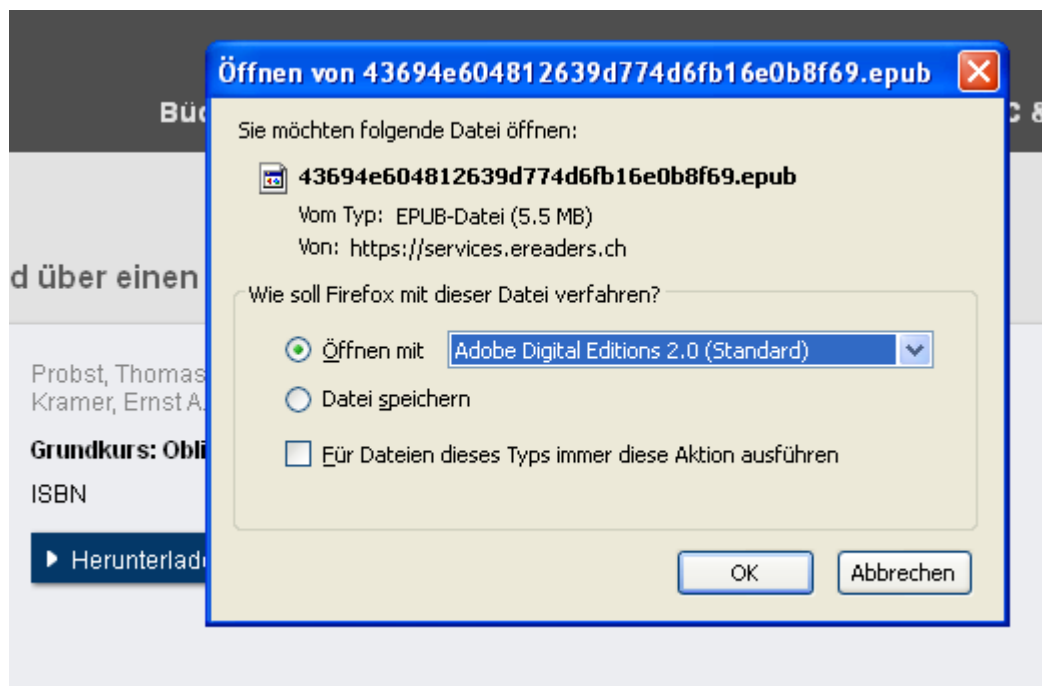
Bü

C &

d über einen

Probst, Thomas
Kramer, Ernst A.

Grundkurs: Obli

ISBN

▶ Herunterlad

Öffnen von 43694e604812639d774d6fb16e0b8f69.epub

Sie möchten folgende Datei öffnen:

43694e604812639d774d6fb16e0b8f69.epub

Vom Typ: EPUB-Datei (5.5 MB)

Von: https://services.ereaders.ch

Wie soll Firefox mit dieser Datei verfahren?

Öffnen mit Adobe Digital Editions 2.0 (Standard)

Datei speichern

Für Dateien dieses Typs immer diese Aktion ausführen

OK

Abbrechen